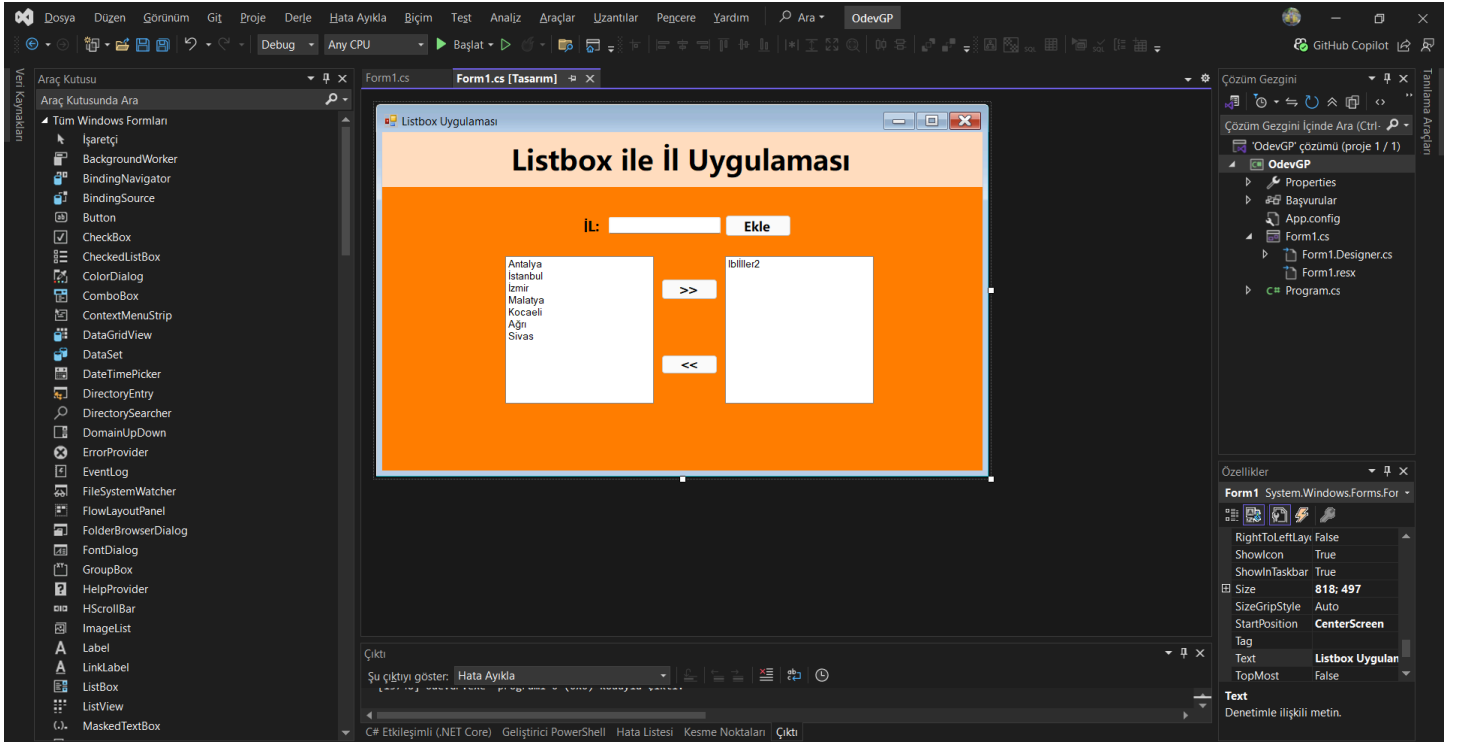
Dosya Düzen Görünüm Git Proje Derle Hata Ayıkla Biçim Test Analiz Araçlar Uzantılar Pencere Yardım Ara OdevGP

Debug Any CPU Başlat GitHub Copilot

Veri Kaynakları

Araç Kutusu
Araç Kutusunda Ara
Tüm Windows Formları
İşaretçi
BackgroundWorker
BindingNavigator
BindingSource
Button
CheckBox
CheckedListBox
ColorDialog
ComboBox
ContextMenuStrip
DataGridView
DataSet
DateTimePicker
DirectoryEntry
DirectorySearcher
DomainUpDown
ErrorProvider
EventLog
FileSystemWatcher
FlowLayoutPanel
FolderBrowserDialog
FontDialog
GroupBox
HelpProvider
HScrollBar
ImageList
Label
LinkLabel
ListBox
ListView
MaskedTextBox

Form1.cs Form1.cs [Tasarım]

Listbox Uygulaması

Listbox ile İl Uygulaması

İL: Ekle

Antalya
İstanbul
İzmir
Malatya
Kocaeli
Ağrı
Sivas

>>

<<

lblIller2

Çıktı
Şu çıktıyı göster: Hata Ayıkla

C# Etkileşimli (.NET Core) Geliştirici PowerShell Hata Listesi Kesme Noktaları Çıktı

Çözüm Gezgini
Çözüm Gezgini İçinde Ara (Ctrl-
'OdevGP' çözümü (proje 1 / 1)
OdevGP
Properties
Başvurular
App.config
Form1.cs
Form1.Designer.cs
Form1.resx
Program.cs

Tanılama Araçları

Özellikler
Form1 System.Windows.Forms.For

| | |
|---|---|
| RightToLeftLay | False |
| ShowIcon | True |
| ShowInTaskbar | True |
| Size | 818; 497 |
| SizeGripStyle | Auto |
| StartPosition | CenterScreen |
| Tag | |
| Text | Listbox Uygulan |
| TopMost | False |

Text
Denetimle ilişkili metin.